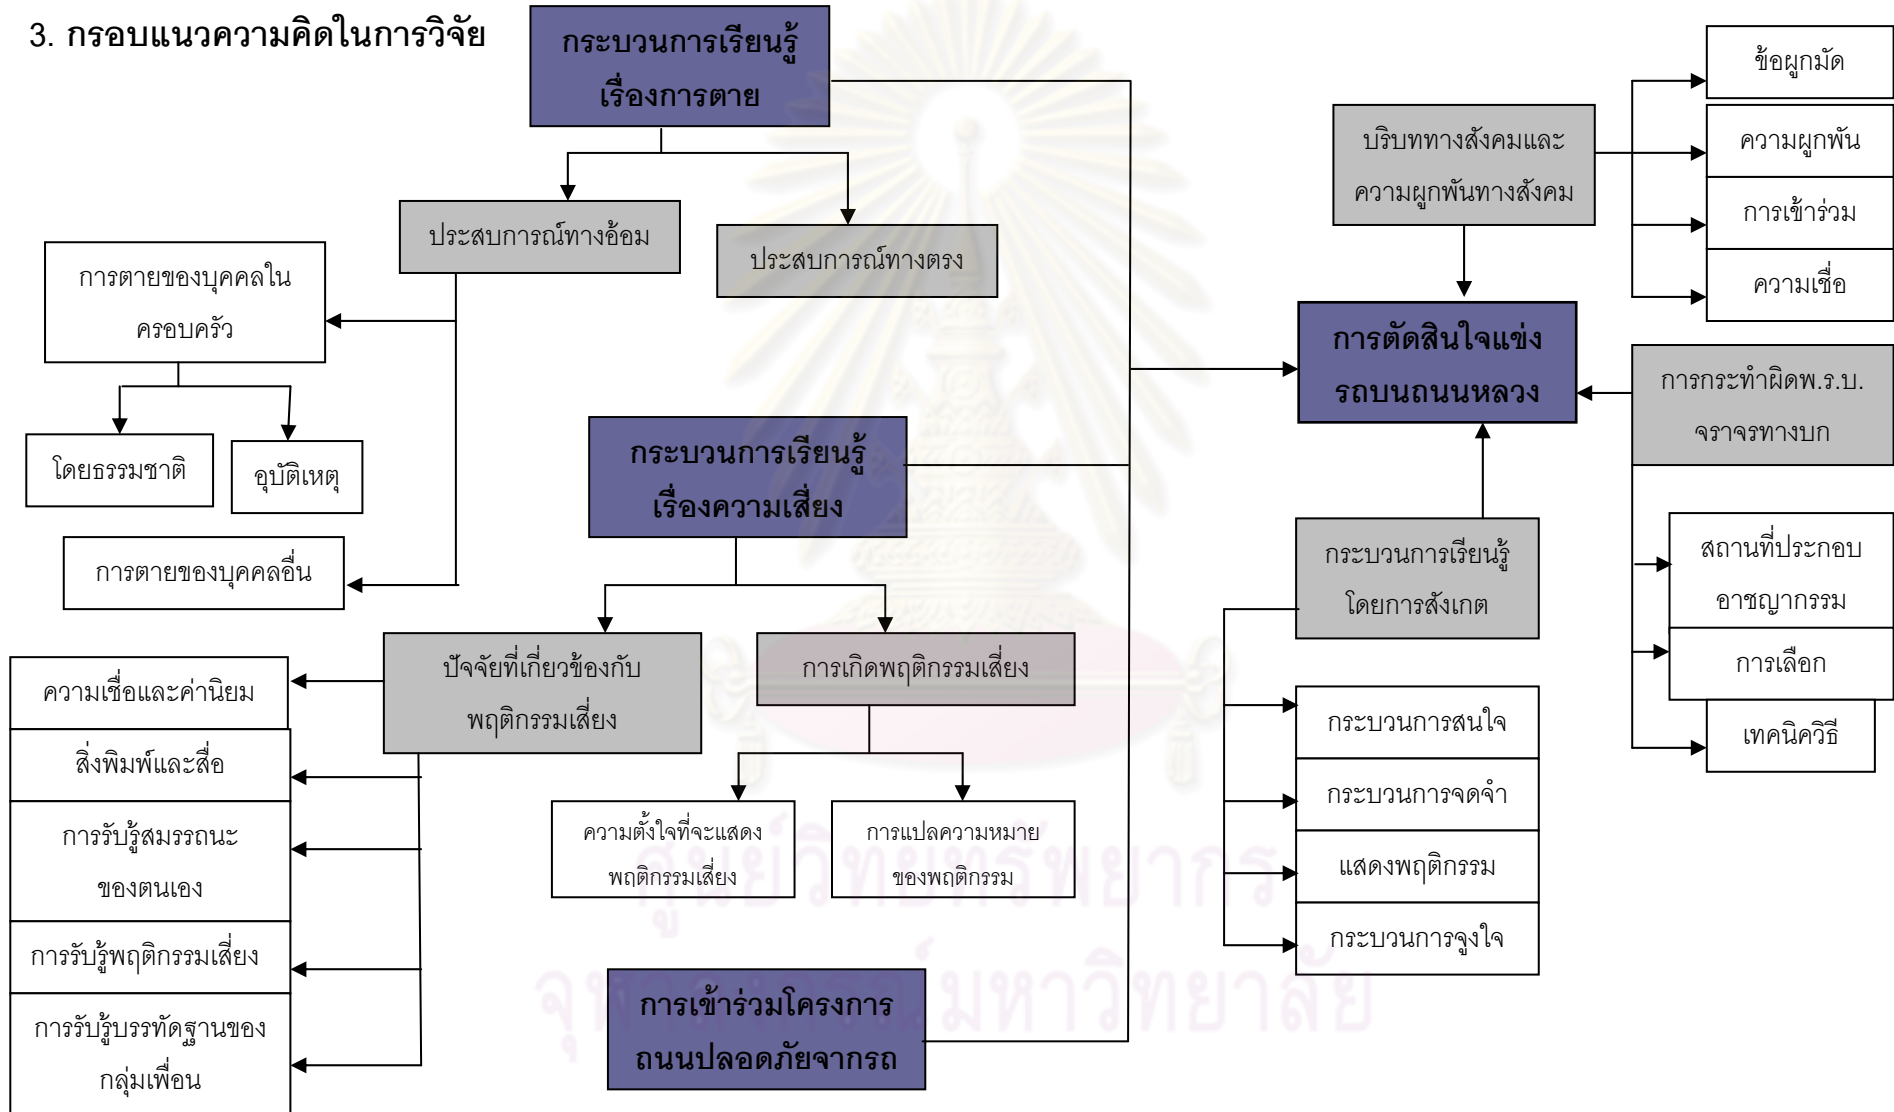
3. กรอบแนวความคิดในการวิจัย

กระบวนการเรียนรู้เรื่องการตาย

ประสบการณ์ทางอ้อม

ประสบการณ์ทางตรง

การตายของบุคคลในครอบครัว

โดยธรรมชาติ

อุบัติเหตุ

การตายของบุคคลอื่น

กระบวนการเรียนรู้เรื่องความเสี่ยง

ปัจจัยที่เกี่ยวข้องกับพฤติกรรมเสี่ยง

การเกิดพฤติกรรมเสี่ยง

ความเชื่อและค่านิยม

สิ่งพิมพ์และสื่อ

การรับรู้สมรรถนะของตนเอง

การรับรู้พฤติกรรมเสี่ยง

การรับรู้บรรทัดฐานของกลุ่มเพื่อน

ความตั้งใจที่จะแสดงพฤติกรรมเสี่ยง

การแปลความหมายของพฤติกรรม

การเข้าร่วมโครงการถนนปลอดภัยจากรถ

บริบททางสังคมและความผูกพันทางสังคม

ข้อผูกมัด

ความผูกพัน

การเข้าร่วม

ความเชื่อ

การตัดสินใจแข่งรถบนถนนหลวง

การกระทำผิดพ.ร.บ.จราจรทางบก

สถานที่ประกอบอาชญากรรม

การเลือก

เทคนิควิธี

กระบวนการเรียนรู้โดยการสังเกต

กระบวนการสนใจ

กระบวนการจดจำ

แสดงพฤติกรรม

กระบวนการจูงใจ

ศูนย์วิทยทรัพยากร
จุฬาลงกรณ์มหาวิทยาลัย